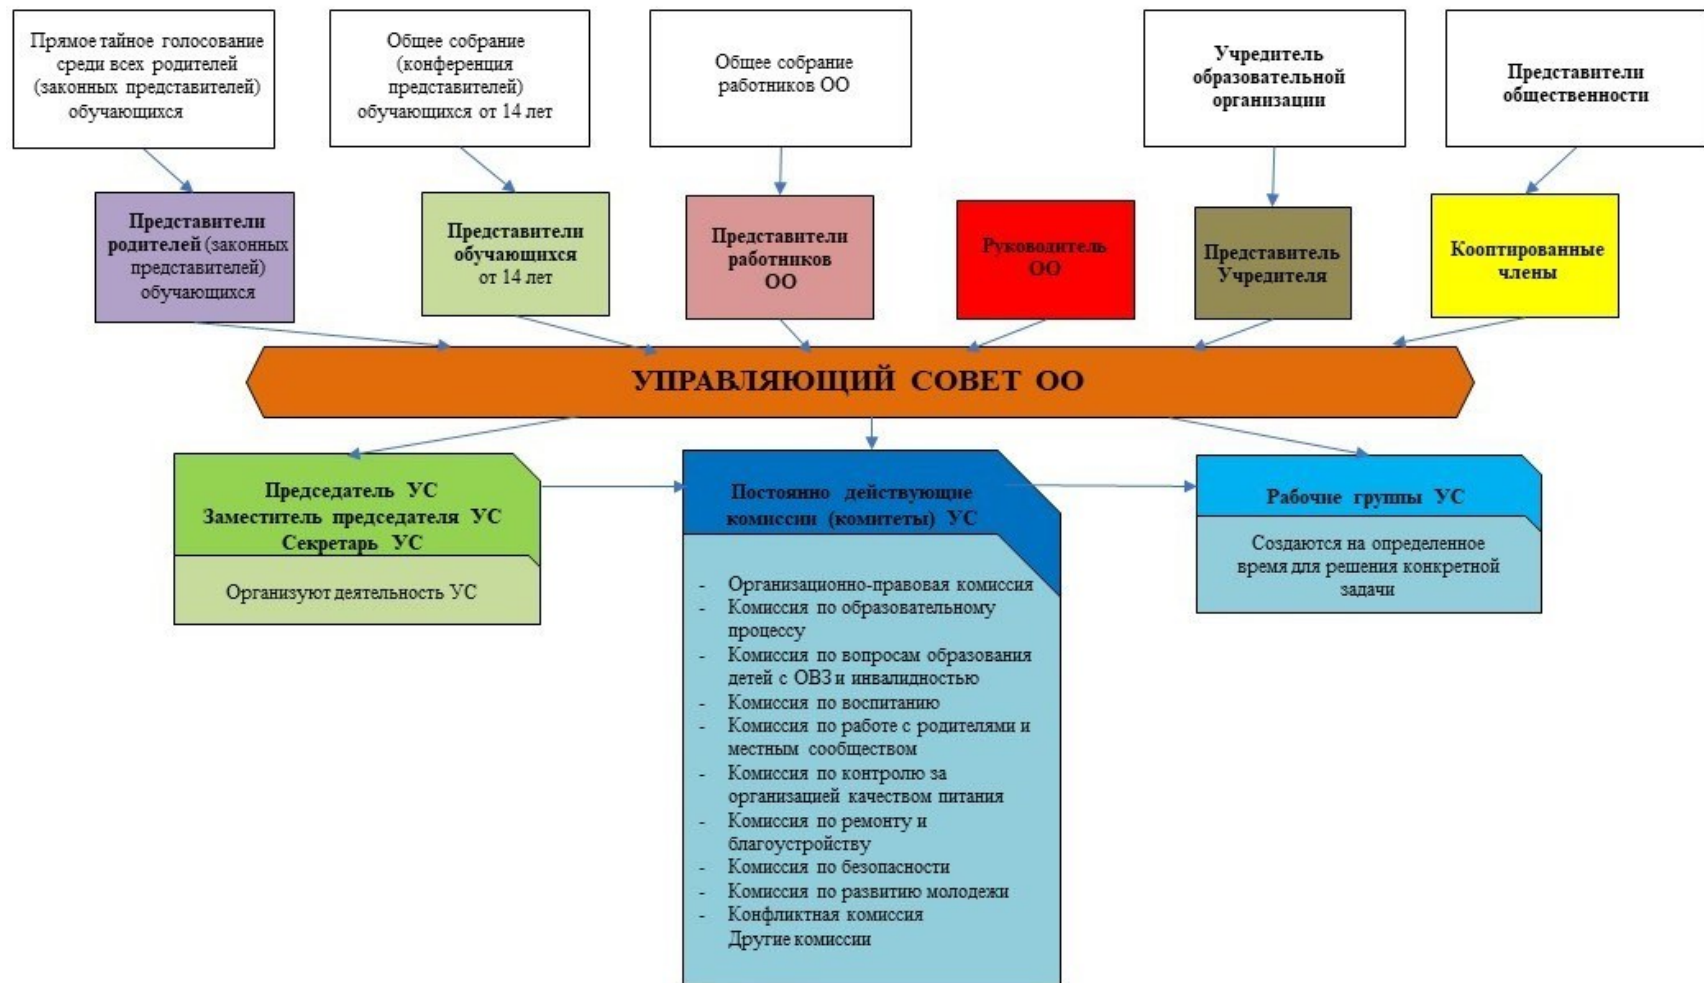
Прямое тайное голосование среди всех родителей (законных представителей) обучающихся

Общее собрание (конференция представителей) обучающихся от 14 лет

Общее собрание работников ОО

Учредитель образовательной организации

Представители общественности

Представители родителей (законных представителей) обучающихся

Представители обучающихся от 14 лет

Представители работников ОО

Руководитель ОО

Представитель Учредителя

Кооптированные члены

УПРАВЛЯЮЩИЙ СОВЕТ ОО

Председатель УС
Заместитель председателя УС
Секретарь УС

Организуют деятельность УС

Постоянно действующие комиссии (комитеты) УС

- Организационно-правовая комиссия
- Комиссия по образовательному процессу
- Комиссия по вопросам образования детей с ОВЗ и инвалидностью
- Комиссия по воспитанию
- Комиссия по работе с родителями и местным сообществом
- Комиссия по контролю за организацией качеством питания
- Комиссия по ремонту и благоустройству
- Комиссия по безопасности
- Комиссия по развитию молодежи
- Конфликтная комиссия
Другие комиссии

Рабочие группы УС

Создаются на определенное время для решения конкретной задачи